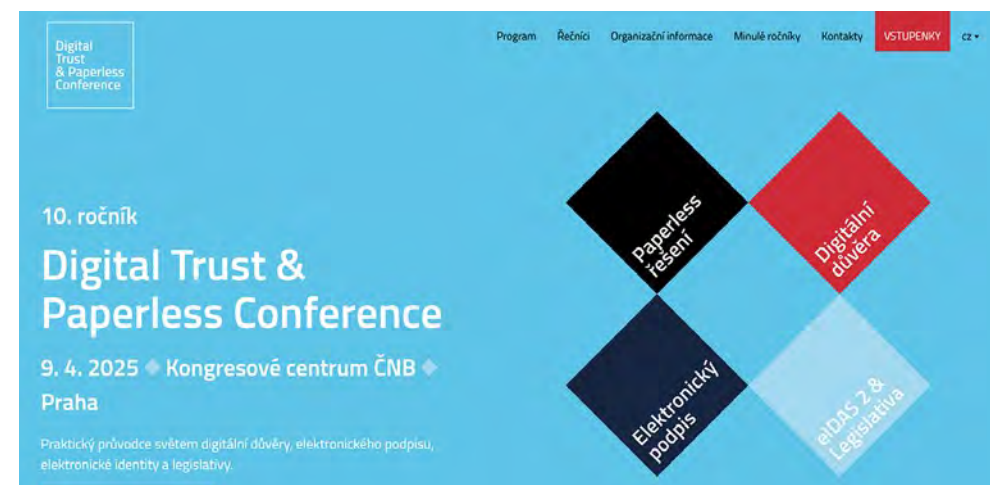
Digital Trust & Paperless Conference

Program Řečníci Organizační informace Minulé ročníky Kontakty VSTUPENKY cz

10. ročník

Digital Trust & Paperless Conference

9. 4. 2025 ◆ Kongresové centrum ČNB ◆ Praha

Praktický průvodce světem digitální důvěry, elektronického podpisu, elektronické identity a legislativy.

Paperless řešení

Digitální důvěra

Elektronický podpis

eIDAS 2 & Legislativa